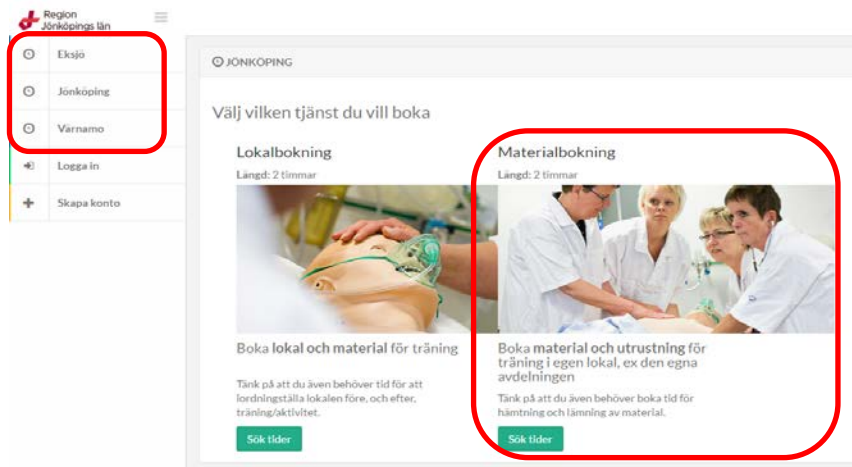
Region Jönköpings län

Eksjö

Jönköping

Värnamo

Logga in

Skapa konto

JÖNKÖPING

Välj vilken tjänst du vill boka

Lokalbokning

Längd: 2 timmar

Boka **lokal och material** för träning

Tänk på att du även behöver tid för att iordningställa lokalen före, och efter, träning/aktivitet.

Sök tider

Materialbokning

Längd: 2 timmar

Boka **material och utrustning** för träning i egen lokal, ex den egna avdelningen

Tänk på att du även behöver boka tid för hämtning och lämning av material.

Sök tider